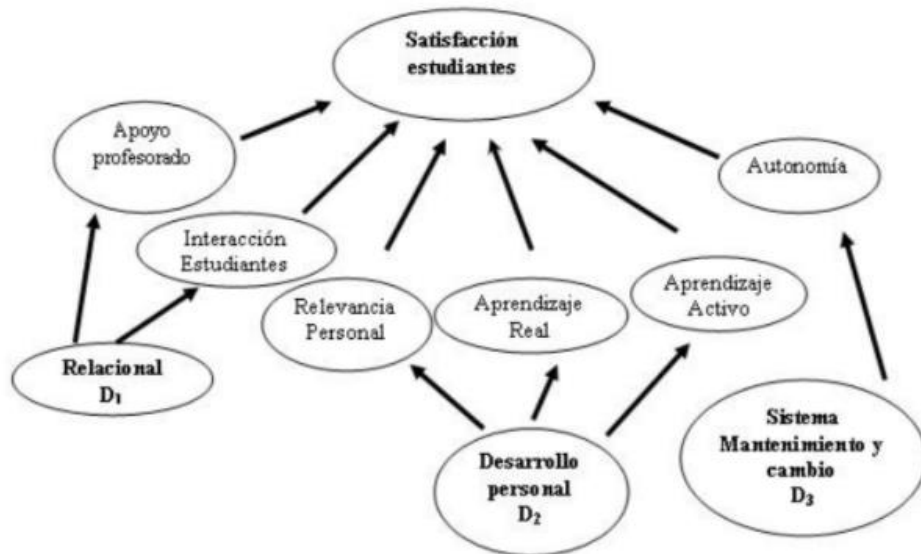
Satisfacción estudiantes

Apoyo profesorado

Autonomía

Interacción Estudiantes

Relevancia Personal

Aprendizaje Real

Aprendizaje Activo

Relacional $D_1$

Desarrollo personal $D_2$

Sistema Mantenimiento y cambio $D_3$